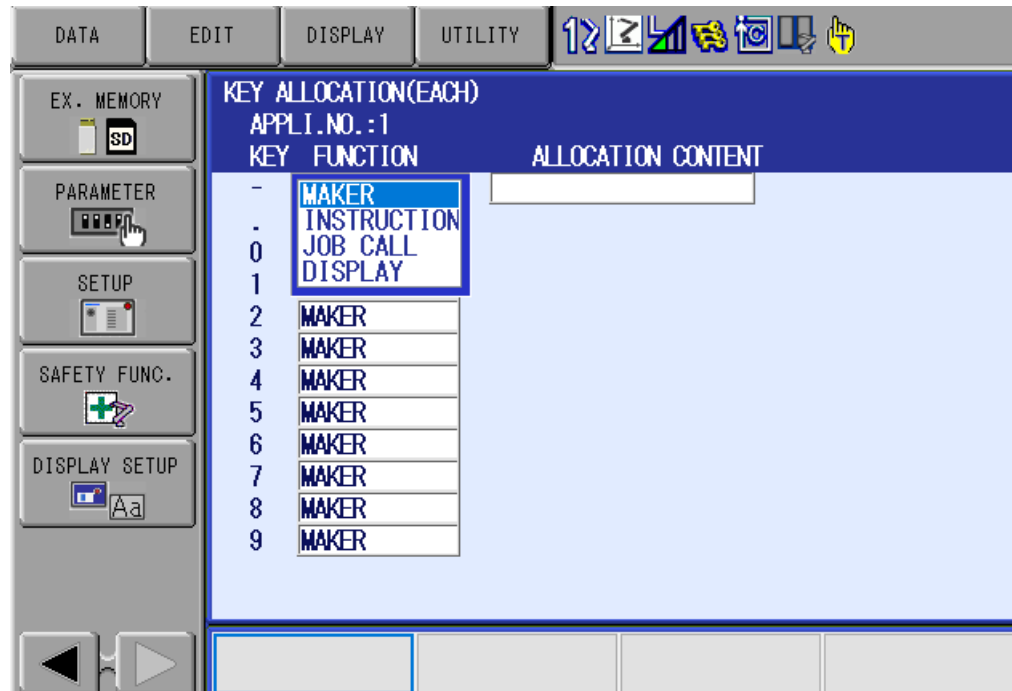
DATA EDIT DISPLAY UTILITY

12

EX. MEMORY

SD

PARAMETER

SETUP

SAFETY FUNC.

DISPLAY SETUP

Aa

KEY ALLOCATION(EACH)

APPLI.NO.:1

| KEY | FUNCTION | ALLOCATION CONTENT |
|---|---|---|
| - | MAKER | |
| . | INSTRUCTION | |
| 0 | JOB CALL | |
| 1 | DISPLAY | |
| 2 | MAKER | |
| 3 | MAKER | |
| 4 | MAKER | |
| 5 | MAKER | |
| 6 | MAKER | |
| 7 | MAKER | |
| 8 | MAKER | |
| 9 | MAKER | |